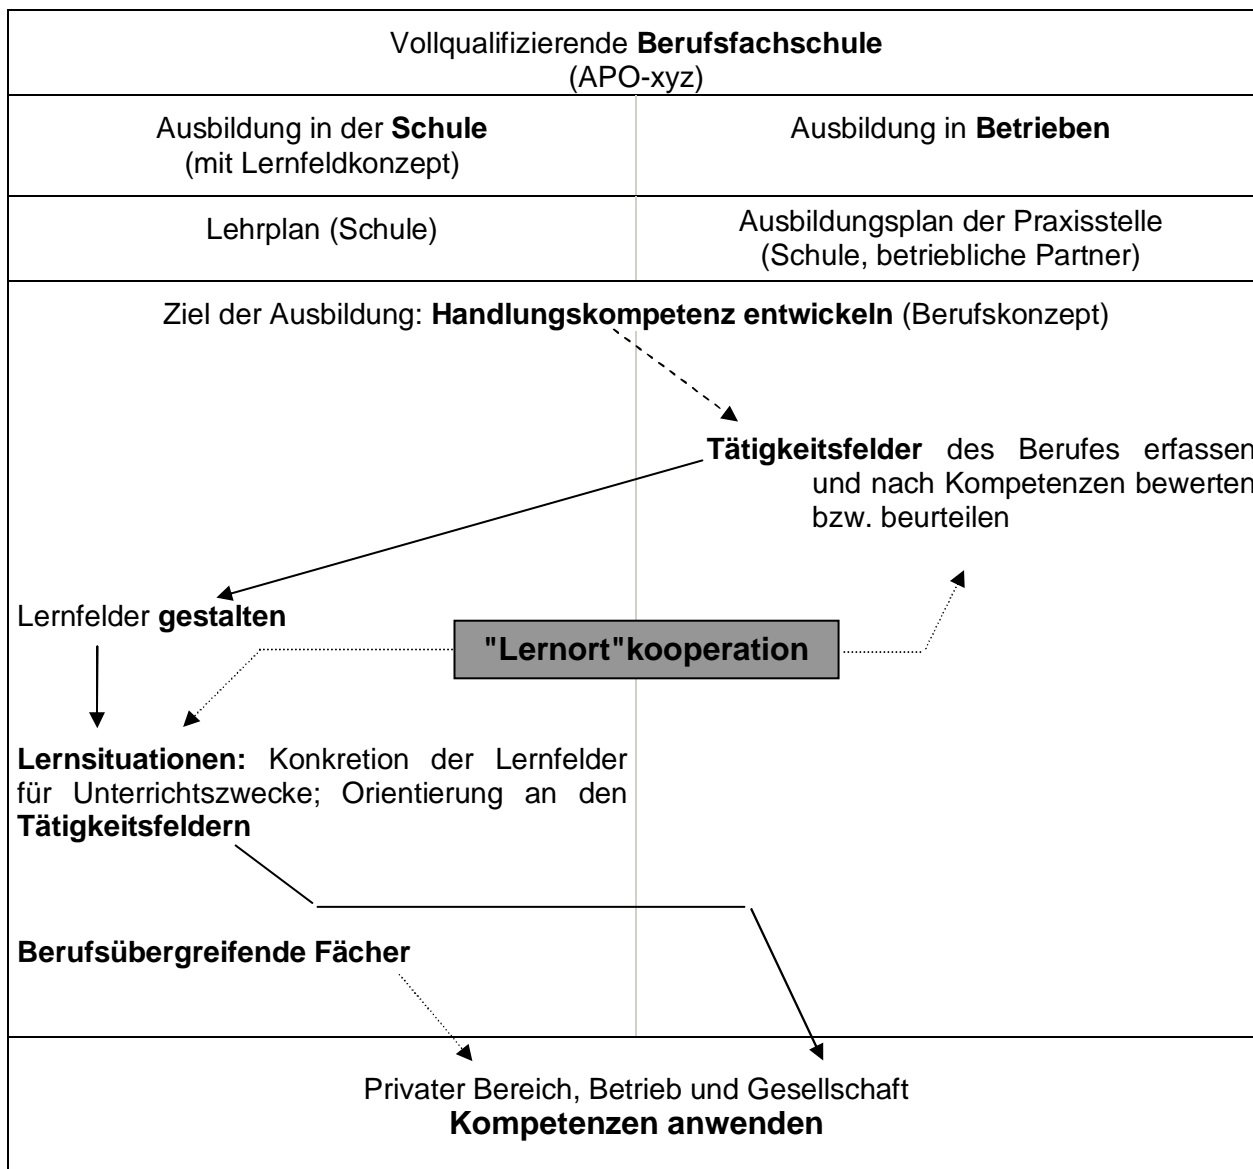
Vollqualifizierende Berufsfachschule
(APO-xyz)

Ausbildung in der Schule
(mit Lernfeldkonzept)

Ausbildung in Betrieben

Lehrplan (Schule)

Ausbildungsplan der Praxisstelle
(Schule, betriebliche Partner)

Ziel der Ausbildung: Handlungskompetenz entwickeln (Berufskonzept)

Tätigkeitsfelder des Berufes erfassen und nach Kompetenzen bewerten bzw. beurteilen

Lernfelder gestalten

"Lernort"kooperation

Lernsituationen: Konkretion der Lernfelder für Unterrichtszwecke; Orientierung an den Tätigkeitsfeldern

Berufsübergreifende Fächer

Privater Bereich, Betrieb und Gesellschaft
Kompetenzen anwenden